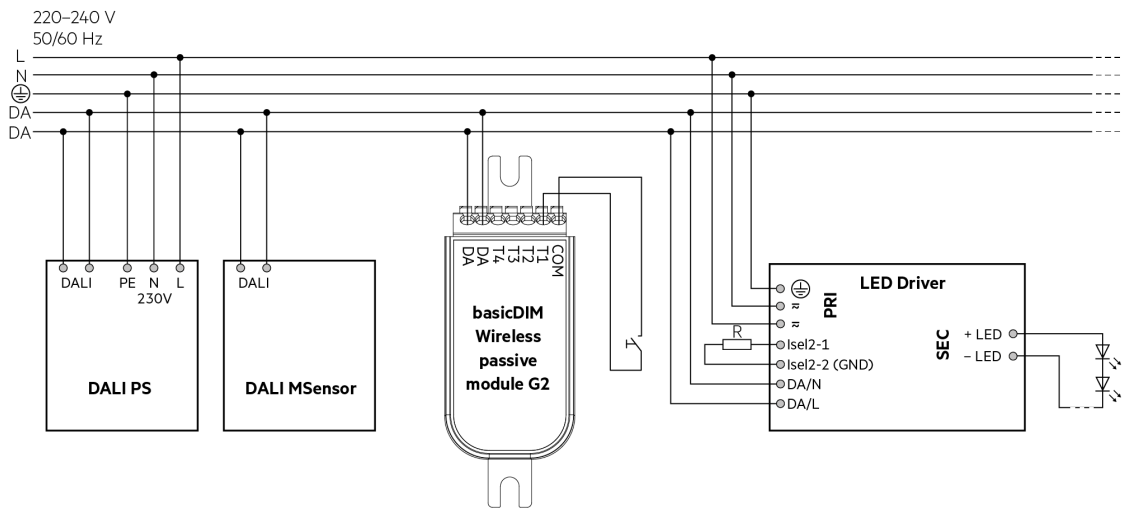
220–240 V
50/60 Hz

L
N
⏚
DA
DA

DALI PE N L
230V

DALI PS

DALI

DALI MSensor

DA DA T4 T3 T2 T1 COM

basicDIM Wireless passive module G2

LED Driver

PRI

⏚
≈
≈
Isel2-1
Isel2-2 (GND)
DA/N
DA/L

R

SEC

+ LED
– LED